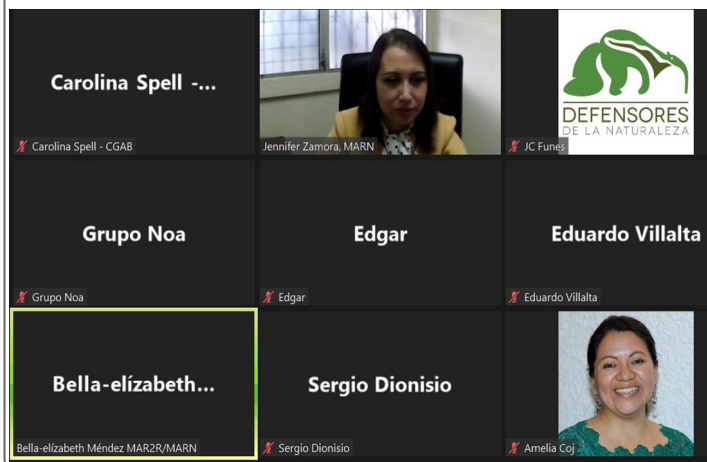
Carolina Spell -...

Carolina Spell - CGAB

Jennifer Zamora, MARN

DEFENSORES DE LA NATURALEZA

JC Funes

Grupo Noa

Grupo Noa

Edgar

Edgar

Eduardo Villalta

Eduardo Villalta

Bella-elízabeth...

Bella-elízabeth Méndez MAR2R/MARN

Sergio Dionisio

Sergio Dionisio

Amelia Coj